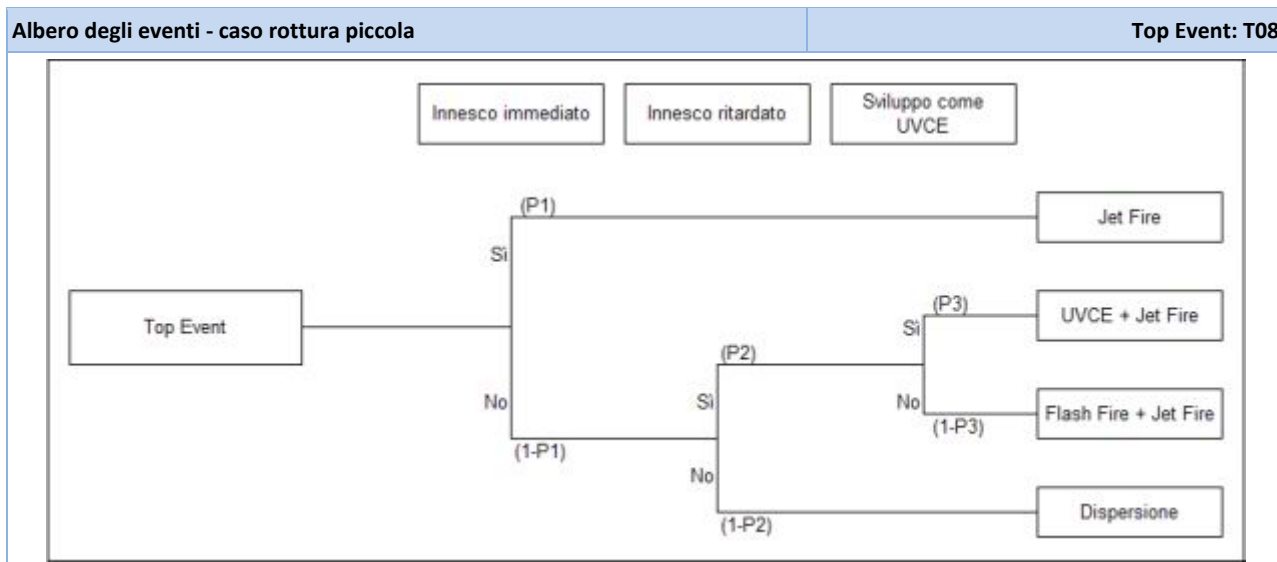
Albero degli eventi - caso rottura piccola

Top Event: T08

Innesco immediato

Innesco ritardato

Sviluppo come UVCE

Top Event

Sì

(P1)

Jet Fire

No

(1-P1)

Sì

(P2)

Sì

(P3)

UVCE + Jet Fire

No

(1-P3)

Flash Fire + Jet Fire

No

(1-P2)

Dispersione